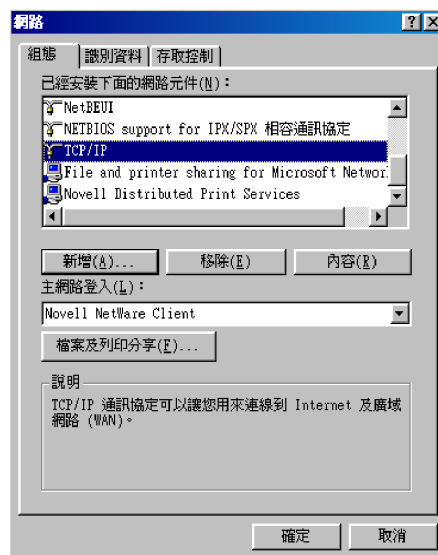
網路

?

組態 | 識別資料 | 存取控制

已經安裝下面的網路元件(N)：

NetBEUI
NETBIOS support for IPX/SPX 相容通訊協定
TCP/IP
File and printer sharing for Microsoft Networ
Novell Distributed Print Services

新增(A)... 移除(E) 內容(R)

主網路登入(L)：

Novell NetWare Client

檔案及列印分享(F)...

說明

TCP/IP 通訊協定可以讓您用來連線到 Internet 及廣域網路 (WAN)。

確定 取消